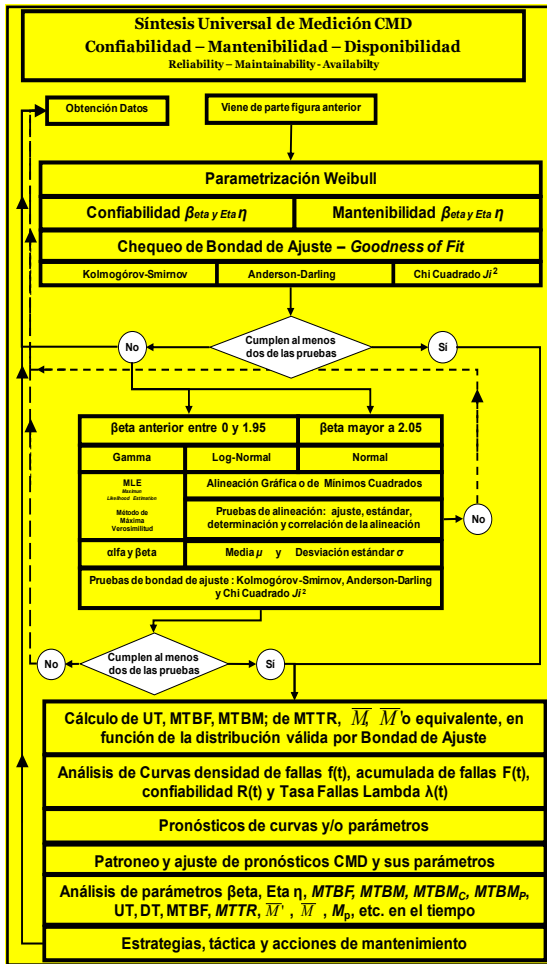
Síntesis Universal de Medición CMD
Confiabilidad – Mantenibilidad – Disponibilidad
Reliability – Maintainability - Availabilty

Obtención Datos

Viene de parte figura anterior

Parametrización Weibull

Confiabilidad $\beta$eta y Eta $\eta$

Mantenibilidad $\beta$eta y Eta $\eta$

Chequeo de Bondad de Ajuste – *Goodness of Fit*

Kolmogórov-Smirnov

Anderson-Darling

Chi Cuadrado $Ji^2$

No

Cumplen al menos dos de las pruebas

Si

βeta anterior entre 0 y 1.95

βeta mayor a 2.05

Gamma

Log-Normal

Normal

MLE
Maximun Likelihood Estimation
Método de Máxima Verosimilitud

Alineación Gráfica o de Mínimos Cuadrados

Pruebas de alineación: ajuste, estándar, determinación y correlación de la alineación

No

αlfa y βeta

Media $\mu$ y Desviación estándar $\sigma$

Pruebas de bondad de ajuste : Kolmogórov-Smirnov, Anderson-Darling y Chi Cuadrado $Ji^2$

No

Cumplen al menos dos de las pruebas

Si

Cálculo de UT, MTBF, MTBM; de MTTR, $\overline{M}$, $\overline{M}'$o equivalente, en función de la distribución válida por Bondad de Ajuste

Análisis de Curvas densidad de fallas f(t), acumulada de fallas F(t), confiabilidad R(t) y Tasa Fallas Lambda λ(t)

Pronósticos de curvas y/o parámetros

Patroneo y ajuste de pronósticos CMD y sus parámetros

Análisis de parámetros βeta, Eta η, *MTBF, MTBM, $MTBM_C$, $MTBM_P$*, UT, DT, MTBF, *MTTR*, $\overline{M}'$ , $\overline{M}$ , $M_p$, etc. en el tiempo

Estrategias, táctica y acciones de mantenimiento